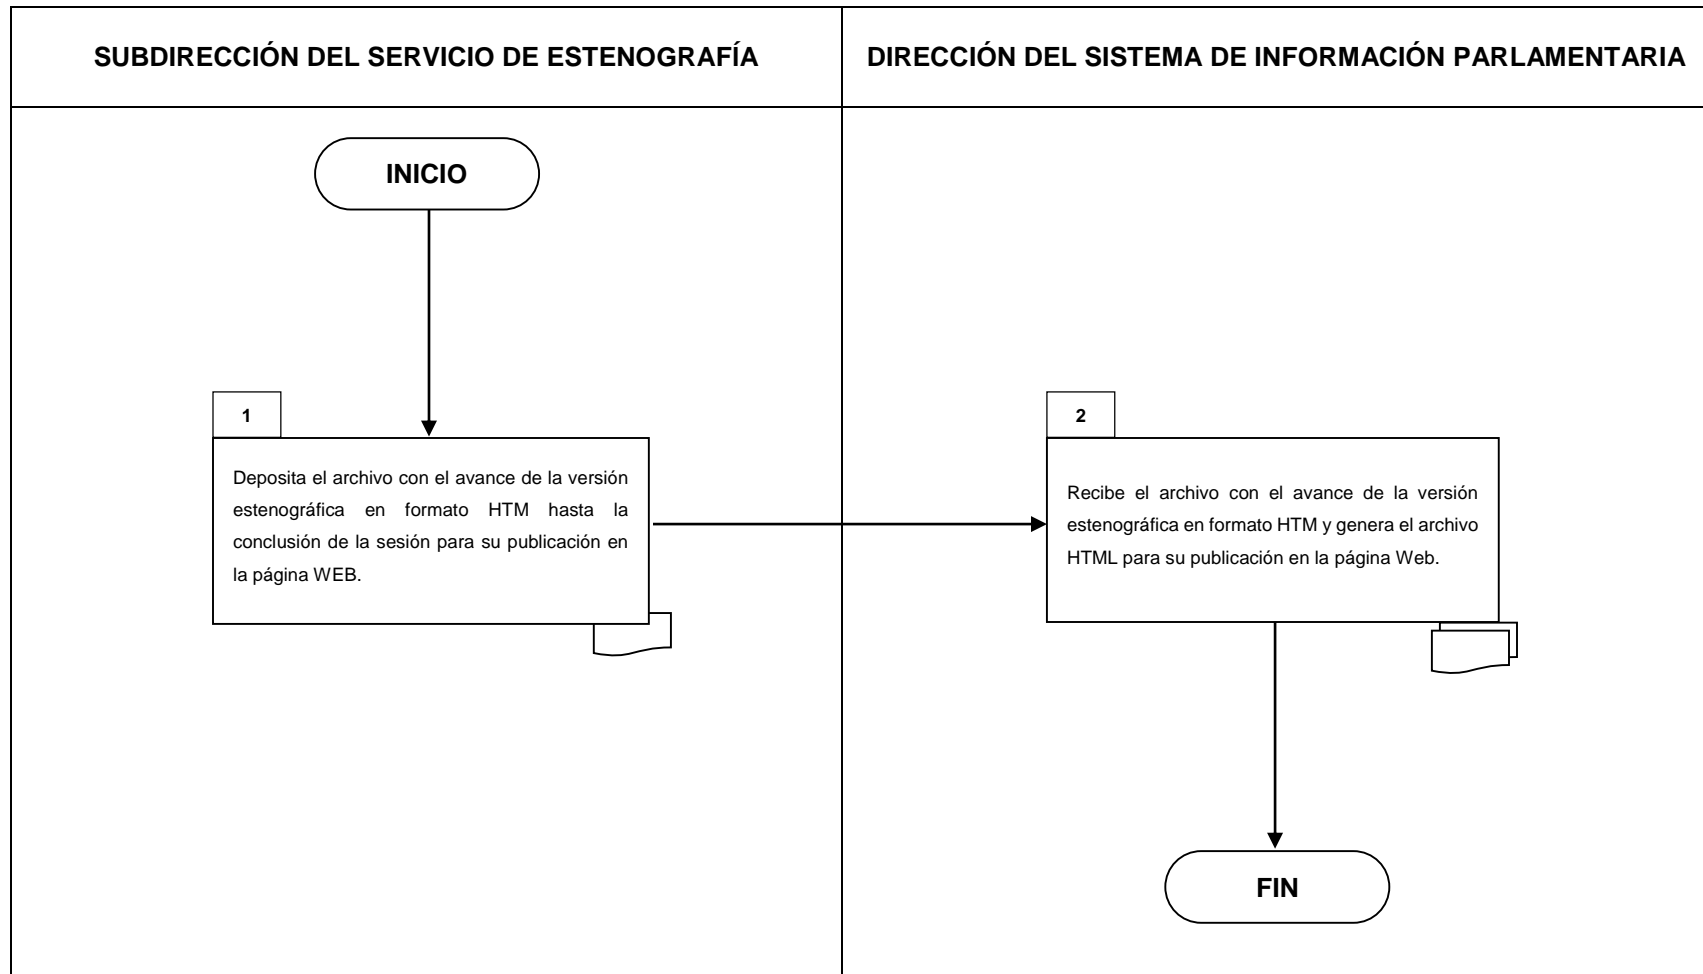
SUBDIRECCIÓN DEL SERVICIO DE ESTENOGRAFÍA

DIRECCIÓN DEL SISTEMA DE INFORMACIÓN PARLAMENTARIA

INICIO

1

Deposita el archivo con el avance de la versión estenográfica en formato HTM hasta la conclusión de la sesión para su publicación en la página WEB.

2

Recibe el archivo con el avance de la versión estenográfica en formato HTM y genera el archivo HTML para su publicación en la página Web.

FIN